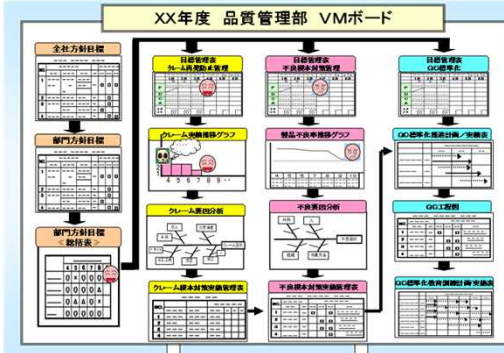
XX年度 品質管理部 VMボード

全社方針目標

部門方針目標

部門方針目標
<総括表>

目標管理表
クレーム低減対策管理

クレーム実績推移グラフ

クレーム要因分析

クレーム根本対策実施管理表

目標管理表
不良根本対策管理

製品不良率推移グラフ

不良要因分析

不良根本対策実施管理表

目標管理表
QC標準化

QC標準化推進計画/実績表

QC工程表

QC標準化教育訓練計画/実績表